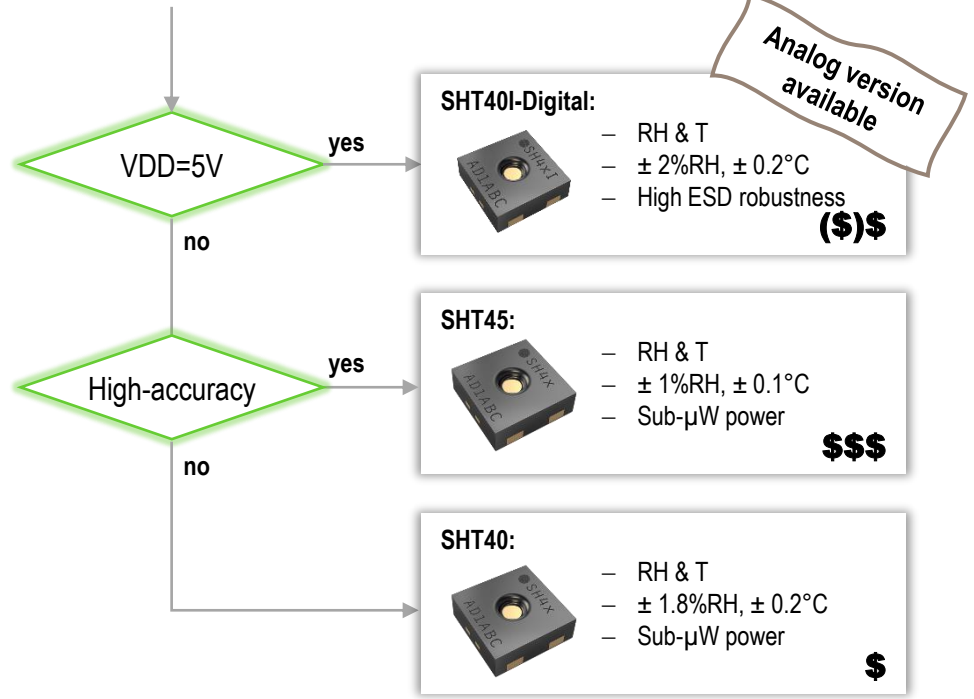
Analog version available

VDD=5V

yes

no

SHT40I-Digital:

SH4xI
AD1ABC

– RH & T
– ± 2%RH, ± 0.2°C
– High ESD robustness

($)$

High-accuracy

yes

no

SHT45:

SH4x
AD1ABC

– RH & T
– ± 1%RH, ± 0.1°C
– Sub-µW power

$$$

SHT40:

SH4x
AD1ABC

– RH & T
– ± 1.8%RH, ± 0.2°C
– Sub-µW power

$